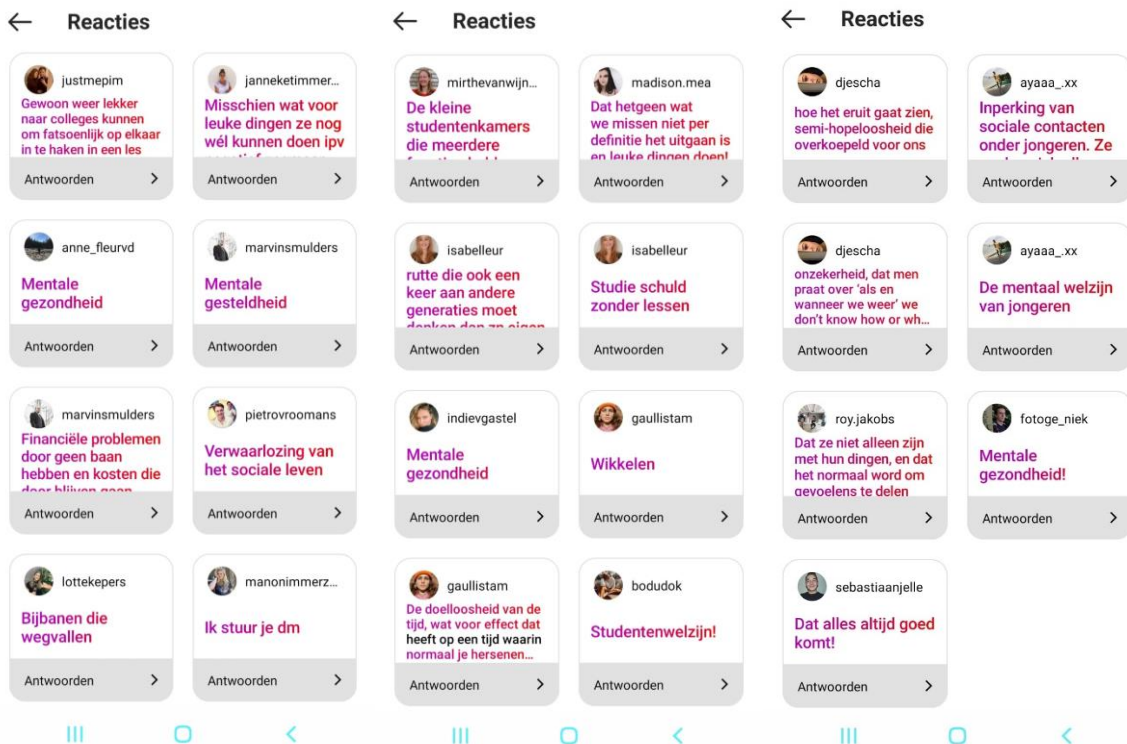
← Reacties

justmepim
Gewoon weer lekker naar colleges kunnen om fatsoenlijk op elkaar in te haken in een les
Antwoorden >

janneketimmer...
Misschien wat voor leuke dingen ze nog wél kunnen doen ipv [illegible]
Antwoorden >

anne_fleurvd
Mentale gezondheid
Antwoorden >

marvinsmulders
Mentale gesteldheid
Antwoorden >

marvinsmulders
Financiële problemen door geen baan hebben en kosten die door blijven gaan
Antwoorden >

pietrovroomans
Verwaarlozing van het sociale leven
Antwoorden >

lottekepers
Bijbanen die wegvallen
Antwoorden >

manonimmerz...
Ik stuur je dm
Antwoorden >

← Reacties

mirthevanwijn...
De kleine studentenkamers die meerdere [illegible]
Antwoorden >

madison.mea
Dat hetgeen wat we missen niet per definitie het uitgaan is en leuke dingen doen!
Antwoorden >

isabelleur
rutte die ook een keer aan andere generaties moet denken dan zn eigen
Antwoorden >

isabelleur
Studie schuld zonder lessen
Antwoorden >

indievgastel
Mentale gezondheid
Antwoorden >

gaullistam
Wikkelen
Antwoorden >

gaullistam
De doelloosheid van de tijd, wat voor effect dat heeft op een tijd waarin normaal je hersenen...
Antwoorden >

bodudok
Studentenwelzijn!
Antwoorden >

← Reacties

djescha
hoe het eruit gaat zien, semi-hopeloosheid die overkoepeld voor ons
Antwoorden >

ayaaa_.xx
Inperking van sociale contacten onder jongeren. Ze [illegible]
Antwoorden >

djescha
onzekerheid, dat men praat over 'als en wanneer we weer' we don't know how or wh...
Antwoorden >

ayaaa_.xx
De mentaal welzijn van jongeren
Antwoorden >

roy.jakobs
Dat ze niet alleen zijn met hun dingen, en dat het normaal word om gevoelens te delen
Antwoorden >

fotoge_niek
Mentale gezondheid!
Antwoorden >

sebastiaanjelle
Dat alles altijd goed komt!
Antwoorden >